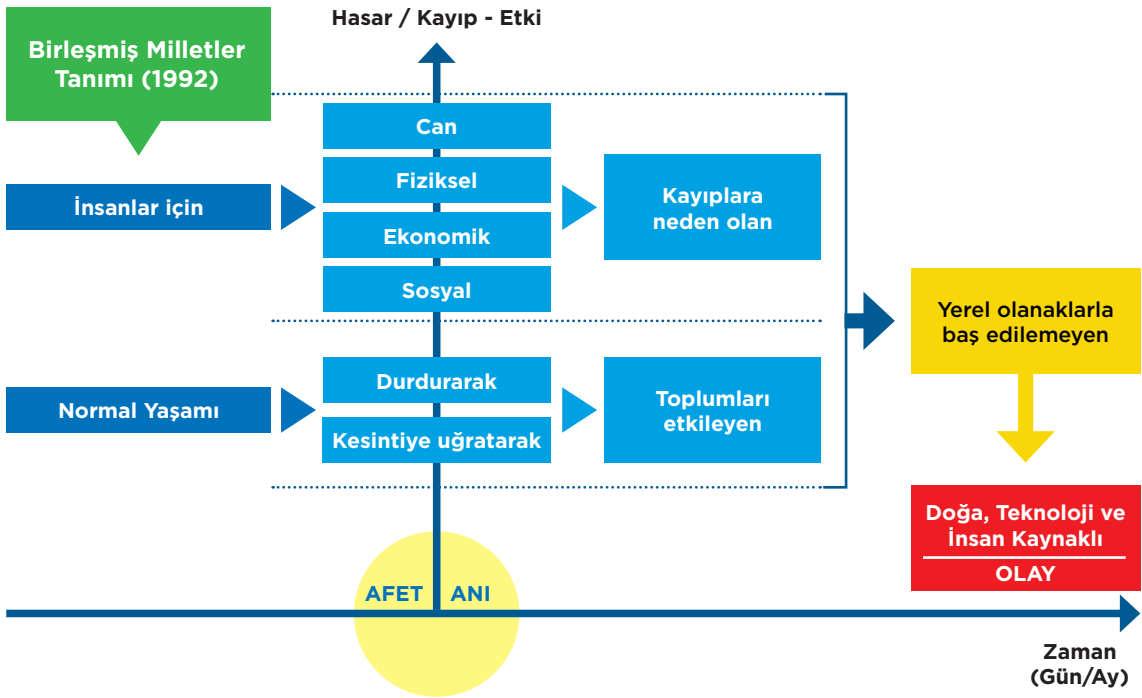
Hasar / Kayıp - Etki

Birleşmiş Milletler Tanımı (1992)

İnsanlar için

Can

Fiziksel

Ekonomik

Sosyal

Kayıplara neden olan

Normal Yaşamı

Durdurarak

Kesintiye uğratarak

Toplumları etkileyen

Yerel olanaklarla baş edilemeyen

Doğa, Teknoloji ve İnsan Kaynaklı

OLAY

AFET ANI

Zaman (Gün/Ay)